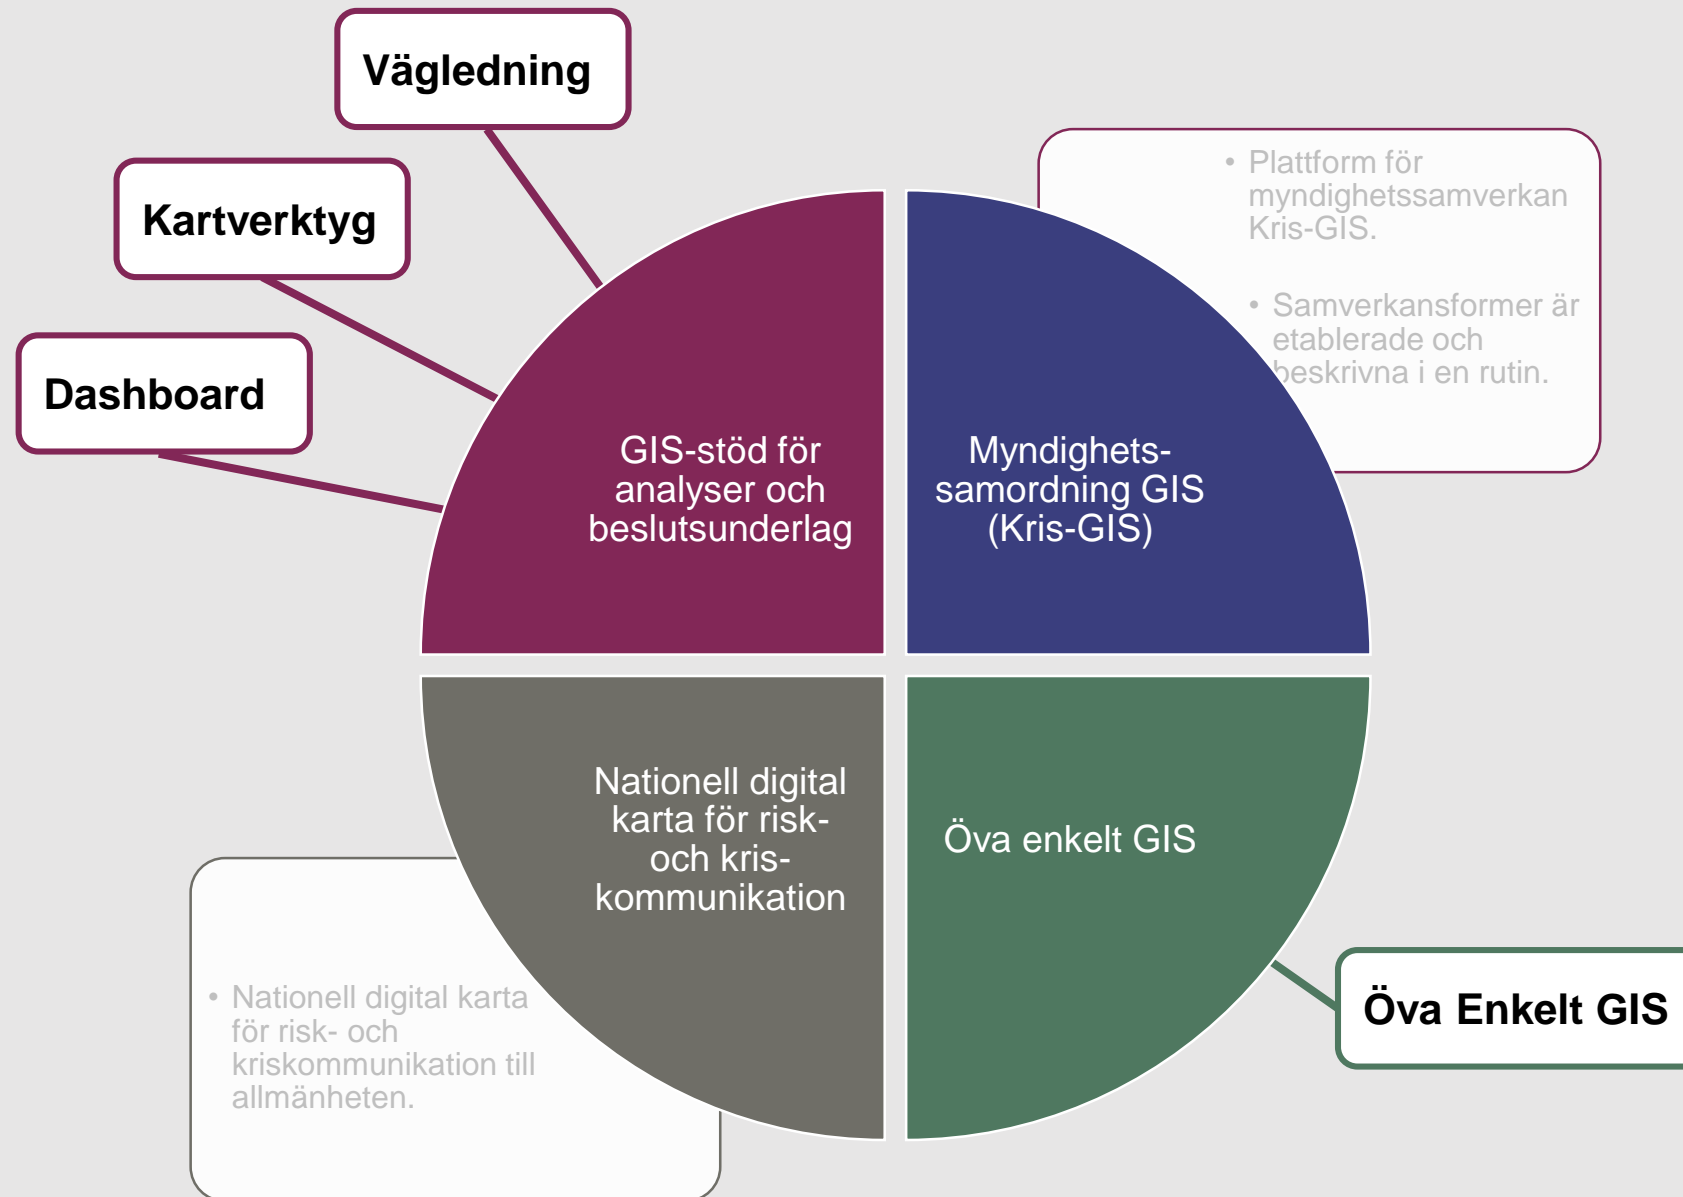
Vägledning

Kartverktyg

Dashboard

• Plattform för myndighetssamverkan Kris-GIS.

• Samverkansformer är etablerade och beskrivna i en rutin.

GIS-stöd för analyser och beslutsunderlag

Myndighets-samordning GIS (Kris-GIS)

Nationell digital karta för risk- och kris-kommunikation

Öva enkelt GIS

• Nationell digital karta för risk- och kriskommunikation till allmänheten.

Öva Enkelt GIS